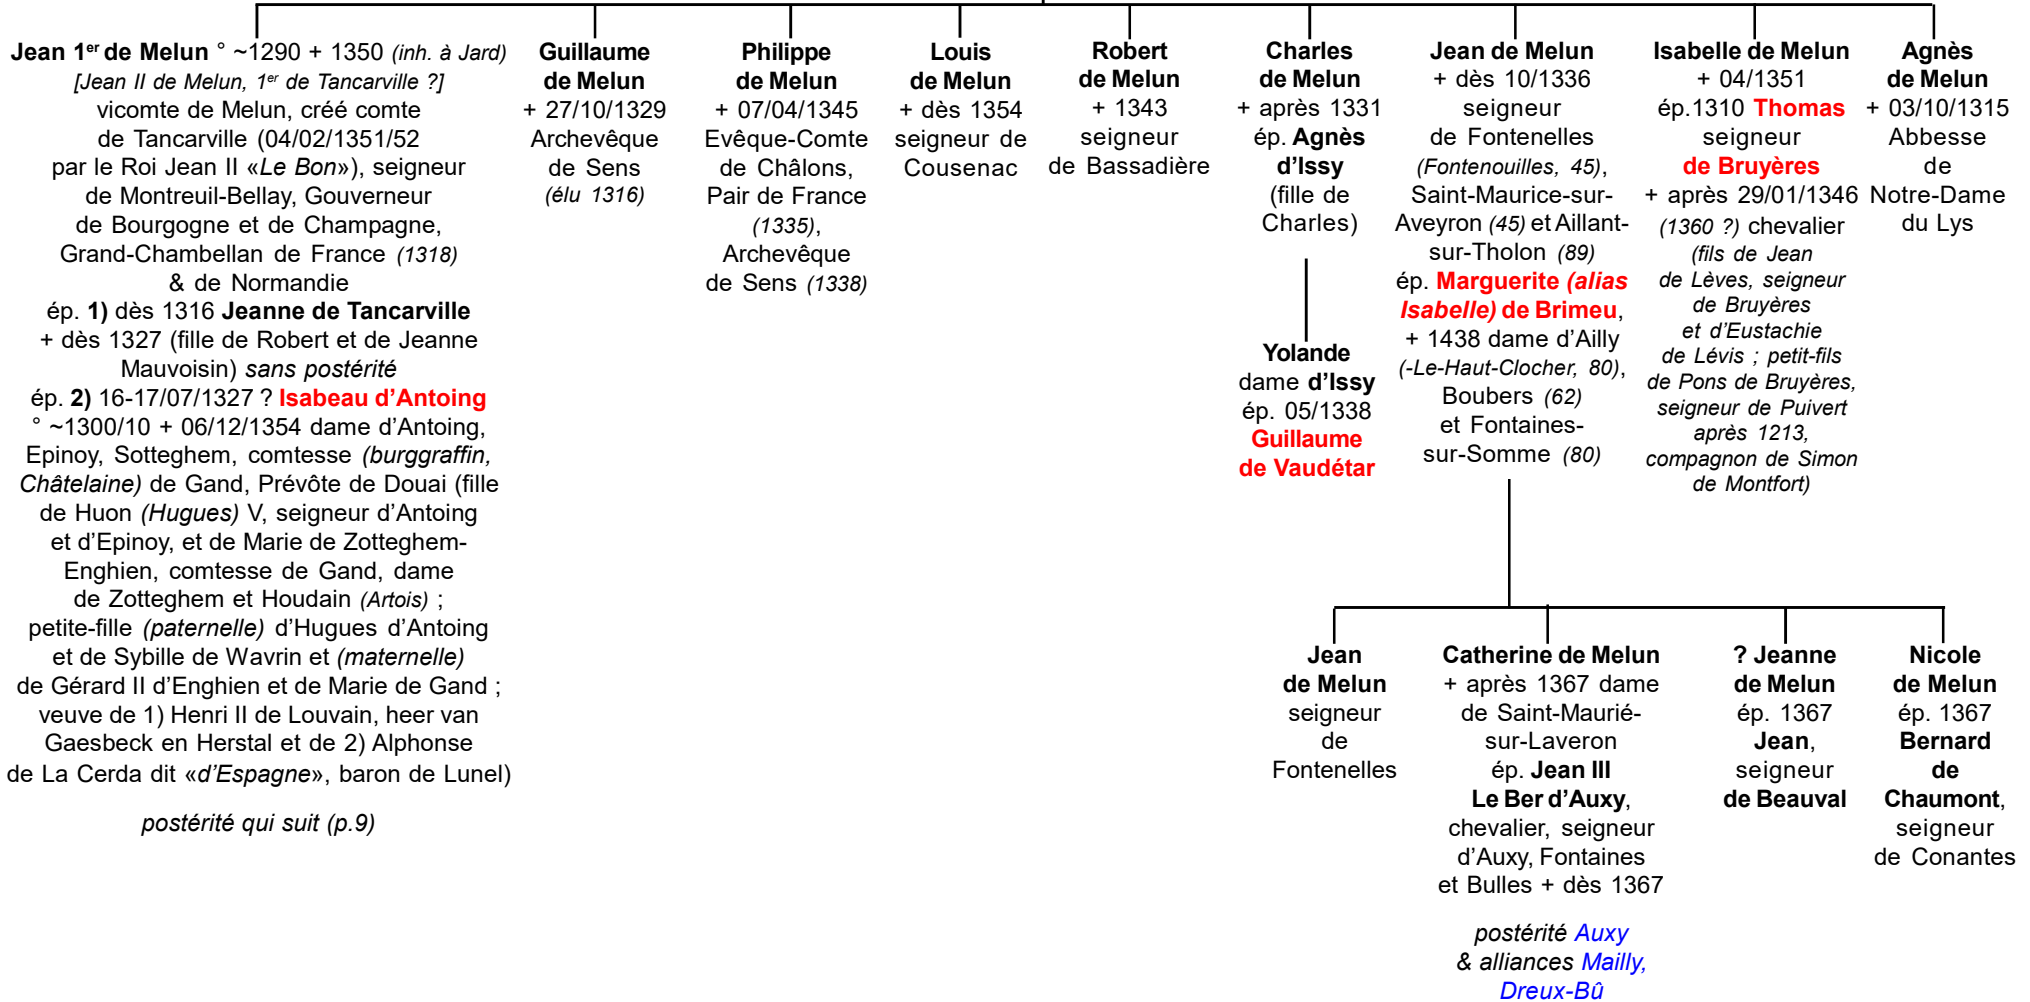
Jean 1$^{er}$ de Melun ° ~1290 + 1350 (inh. à Jard)
[Jean II de Melun, 1$^{er}$ de Tancarville ?]
vicomte de Melun, créé comte de Tancarville (04/02/1351/52 par le Roi Jean II «Le Bon»), seigneur de Montreuil-Bellay, Gouverneur de Bourgogne et de Champagne, Grand-Chambellan de France (1318) & de Normandie
ép. 1) dès 1316 Jeanne de Tancarville + dès 1327 (fille de Robert et de Jeanne Mauvoisin) sans postérité
ép. 2) 16-17/07/1327 ? Isabeau d'Antoing ° ~1300/10 + 06/12/1354 dame d'Antoing, Epinoy, Sotteghem, comtesse (burggraffin, Châtelaine) de Gand, Prévôte de Douai (fille de Huon (Hugues) V, seigneur d'Antoing et d'Epinoy, et de Marie de Zotteghem-Enghien, comtesse de Gand, dame de Zotteghem et Houdain (Artois) ; petite-fille (paternelle) d'Hugues d'Antoing et de Sybille de Wavrin et (maternelle) de Gérard II d'Enghien et de Marie de Gand ; veuve de 1) Henri II de Louvain, heer van Gaesbeck en Herstal et de 2) Alphonse de La Cerda dit «d'Espagne», baron de Lunel)

postérité qui suit (p.9)

Guillaume de Melun
+ 27/10/1329
Archevêque de Sens
(élu 1316)

Philippe de Melun
+ 07/04/1345
Evêque-Comte de Châlons, Pair de France (1335), Archevêque de Sens (1338)

Louis de Melun
+ dès 1354
seigneur de Cousenac

Robert de Melun
+ 1343
seigneur de Bassadière

Charles de Melun
+ après 1331
ép. Agnès d'Issy (fille de Charles)

Yolande
dame d'Issy
ép. 05/1338
Guillaume de Vaudétar

Jean de Melun
+ dès 10/1336
seigneur de Fontenelles (Fontenouilles, 45), Saint-Maurice-sur-Aveyron (45) et Aillant-sur-Tholon (89)
ép. Marguerite (alias Isabelle) de Brimeu, + 1438 dame d'Ailly (-Le-Haut-Clocher, 80), Boubers (62) et Fontaines-sur-Somme (80)

Isabelle de Melun
+ 04/1351
ép.1310 Thomas seigneur de Bruyères + après 29/01/1346 (1360 ?) chevalier (fils de Jean de Lèves, seigneur de Bruyères et d'Eustachie de Lévis ; petit-fils de Pons de Bruyères, seigneur de Puivert après 1213, compagnon de Simon de Montfort)

Agnès de Melun
+ 03/10/1315
Abbesse de Notre-Dame du Lys

Jean de Melun
seigneur de Fontenelles

Catherine de Melun
+ après 1367 dame de Saint-Maurié-sur-Laveron
ép. Jean III Le Ber d'Auxy, chevalier, seigneur d'Auxy, Fontaines et Bulles + dès 1367

postérité Auxy
& alliances Mailly, Dreux-Bû

? Jeanne de Melun
ép. 1367
Jean, seigneur de Beauval

Nicole de Melun
ép. 1367
Bernard de Chaumont, seigneur de Conantes